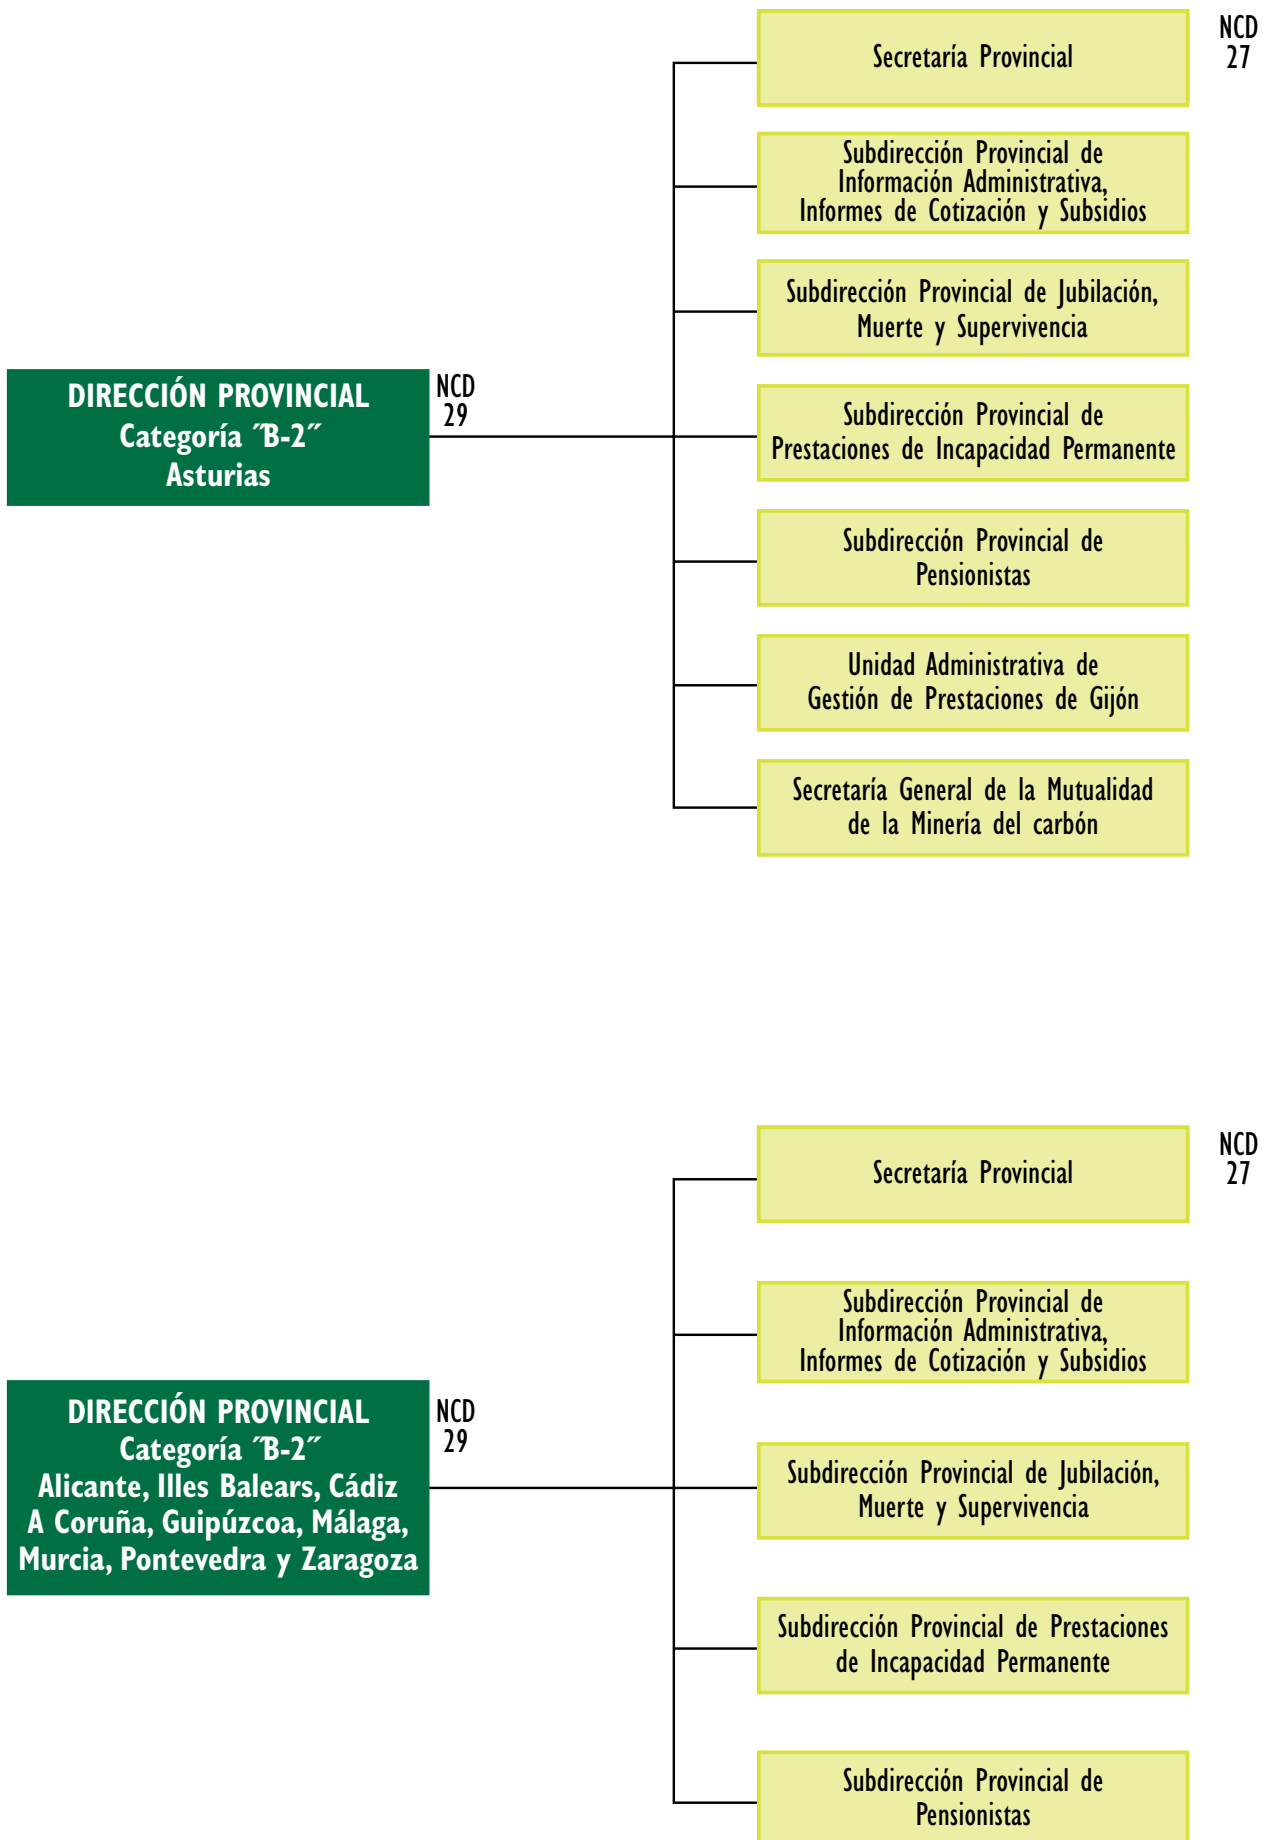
DIRECCIÓN PROVINCIAL
Categoría ˝B-2˝
Asturias

NCD
29

NCD
27

Secretaría Provincial

Subdirección Provincial de Información Administrativa, Informes de Cotización y Subsidios

Subdirección Provincial de Jubilación, Muerte y Supervivencia

Subdirección Provincial de Prestaciones de Incapacidad Permanente

Subdirección Provincial de Pensionistas

Unidad Administrativa de Gestión de Prestaciones de Gijón

Secretaría General de la Mutualidad de la Minería del carbón

DIRECCIÓN PROVINCIAL
Categoría ˝B-2˝
Alicante, Illes Balears, Cádiz
A Coruña, Guipúzcoa, Málaga,
Murcia, Pontevedra y Zaragoza

NCD
29

NCD
27

Secretaría Provincial

Subdirección Provincial de Información Administrativa, Informes de Cotización y Subsidios

Subdirección Provincial de Jubilación, Muerte y Supervivencia

Subdirección Provincial de Prestaciones de Incapacidad Permanente

Subdirección Provincial de Pensionistas